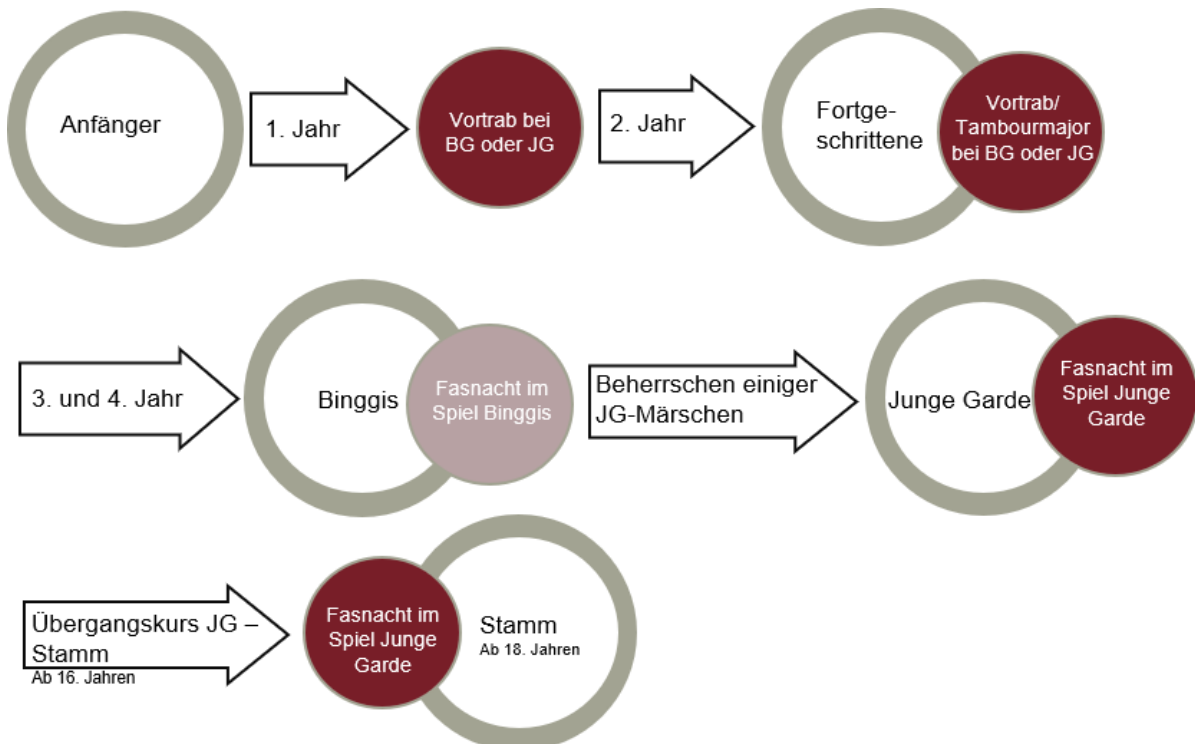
Anfänger

1. Jahr

Vortrab bei BG oder JG

2. Jahr

Fortgeschrittene

Vortrab/ Tambourmajor bei BG oder JG

3. und 4. Jahr

Binggis

Fasnacht im Spiel Binggis

Beherrschen einiger JG-Märschen

Junge Garde

Fasnacht im Spiel Junge Garde

Übergangskurs JG – Stamm
Ab 16. Jahren

Fasnacht im Spiel Junge Garde

Stamm
Ab 18. Jahren